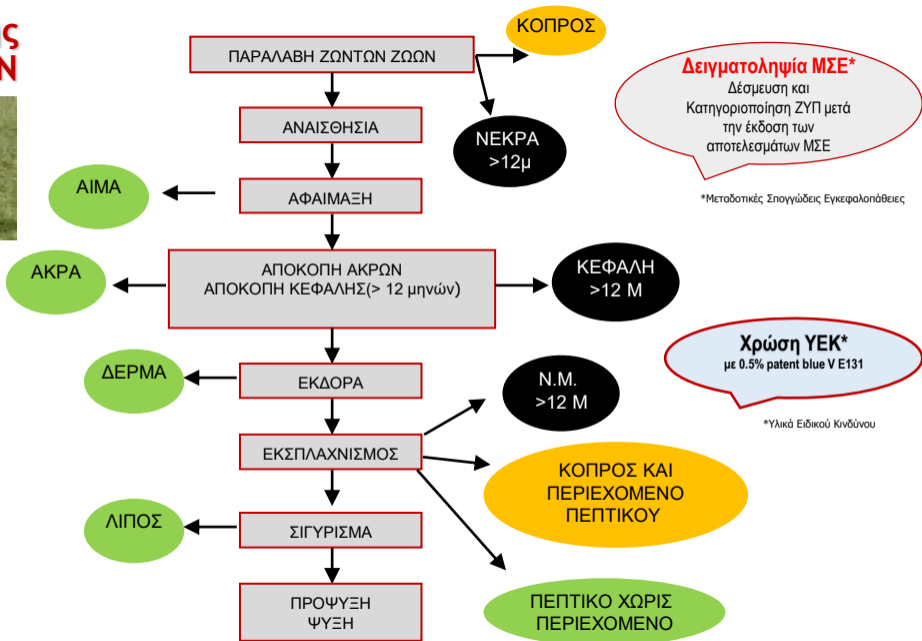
ΠΑΡΑΛΑΒΗ ΖΩΝΤΩΝ ΖΩΩΝ

ΚΟΠΡΟΣ

ΝΕΚΡΑ >12μ

Δειγματοληψία ΜΣΕ*
Δέσμευση και Κατηγοριοποίηση ΖΥΠ μετά την έκδοση των αποτελεσμάτων ΜΣΕ

*Μεταδοτικές Σπογγώδεις Εγκεφαλοπάθειες

ΑΝΑΙΣΘΗΣΙΑ

ΑΙΜΑ

ΑΦΑΙΜΑΞΗ

ΑΚΡΑ

ΑΠΟΚΟΠΗ ΑΚΡΩΝ
ΑΠΟΚΟΠΗ ΚΕΦΑΛΗΣ(> 12 μηνών)

ΚΕΦΑΛΗ >12 Μ

Χρώση ΥΕΚ*
με 0.5% patent blue V E131

*Υλικά Ειδικού Κινδύνου

ΔΕΡΜΑ

ΕΚΔΟΡΑ

Ν.Μ. >12 Μ

ΕΚΣΠΛΑΧΝΙΣΜΟΣ

ΚΟΠΡΟΣ ΚΑΙ ΠΕΡΙΕΧΟΜΕΝΟ ΠΕΠΤΙΚΟΥ

ΛΙΠΟΣ

ΣΙΓΥΡΙΣΜΑ

ΠΕΠΤΙΚΟ ΧΩΡΙΣ ΠΕΡΙΕΧΟΜΕΝΟ

ΠΡΟΨΥΞΗ
ΨΥΞΗ